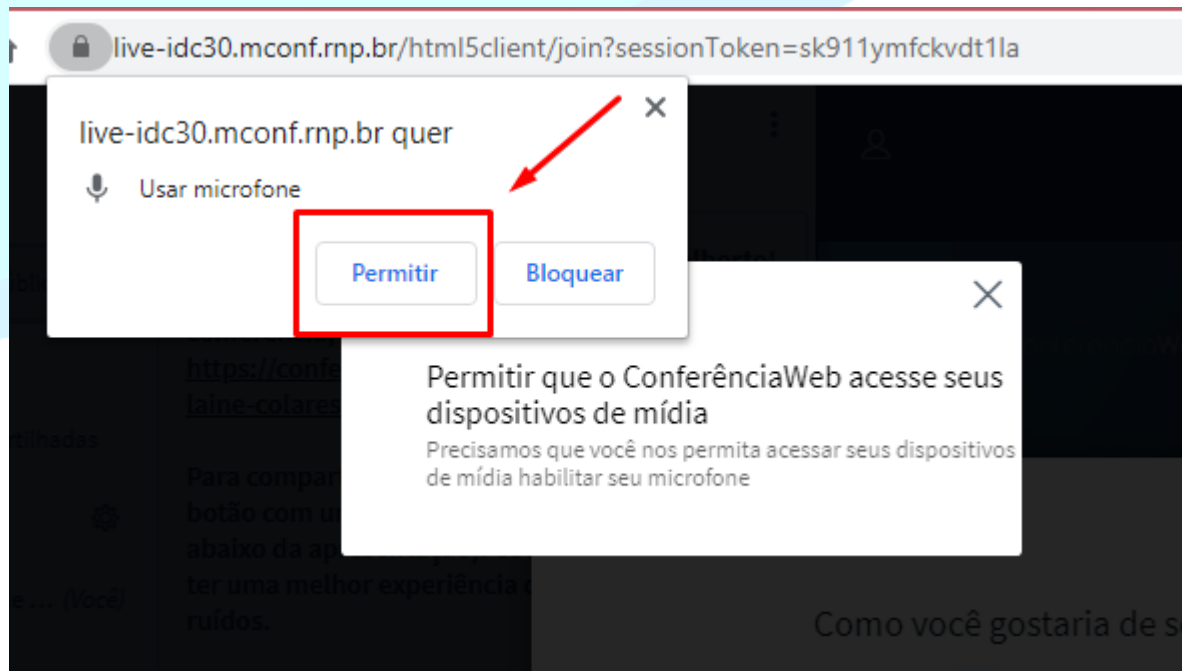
live-idc30.mconf.rnp.br/html5client/join?sessionToken=sk911ymfckvdt1la

live-idc30.mconf.rnp.br quer

Usar microfone

Permitir

Bloquear

https://confe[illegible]

laine-colares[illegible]

rtilhadas

Para compar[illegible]

botão com u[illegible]

abaixo da ap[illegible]

ter uma melhor experiência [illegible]

ruídos.

e ... (Você)

Permitir que o ConferênciaWeb acesse seus dispositivos de mídia

Precisamos que você nos permita acessar seus dispositivos de mídia habilitar seu microfone

Como você gostaria de s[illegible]